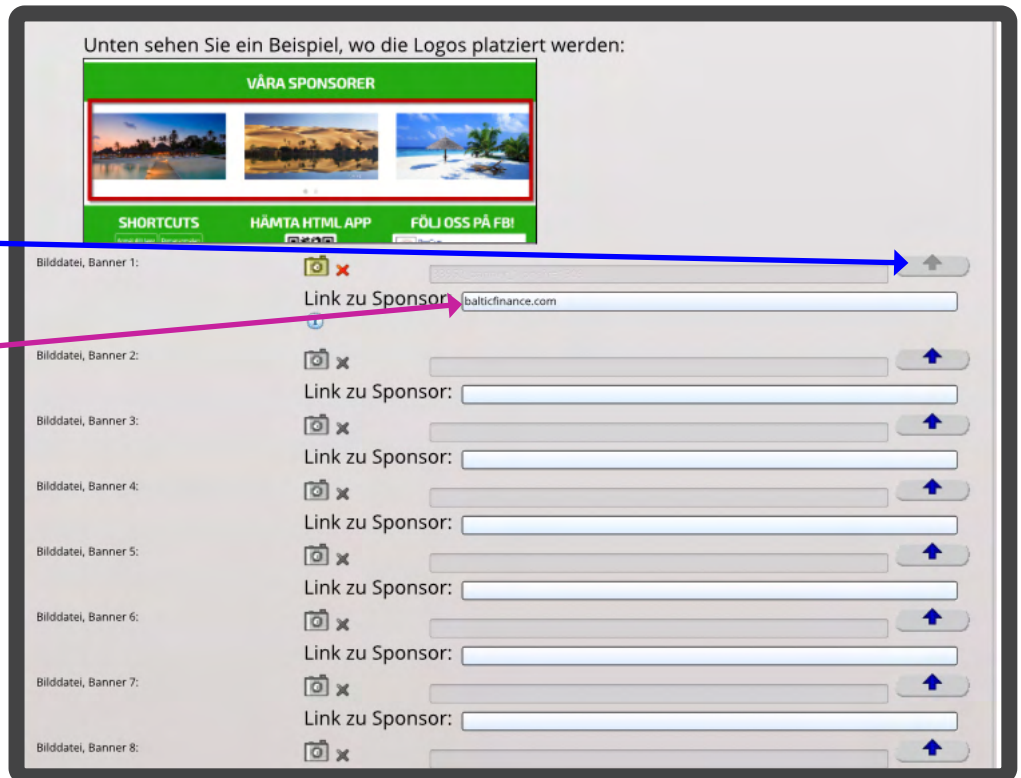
Unten sehen Sie ein Beispiel, wo die Logos platziert werden:

VÅRA SPONSORER

SHORTCUTS
HÄMTA HTML APP
FÖLJ OSS PÅ FB!

Bilddatei, Banner 1:
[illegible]
Link zu Sponsor: balticfinance.com

Bilddatei, Banner 2:
Link zu Sponsor:

Bilddatei, Banner 3:
Link zu Sponsor:

Bilddatei, Banner 4:
Link zu Sponsor:

Bilddatei, Banner 5:
Link zu Sponsor:

Bilddatei, Banner 6:
Link zu Sponsor:

Bilddatei, Banner 7:
Link zu Sponsor:

Bilddatei, Banner 8: